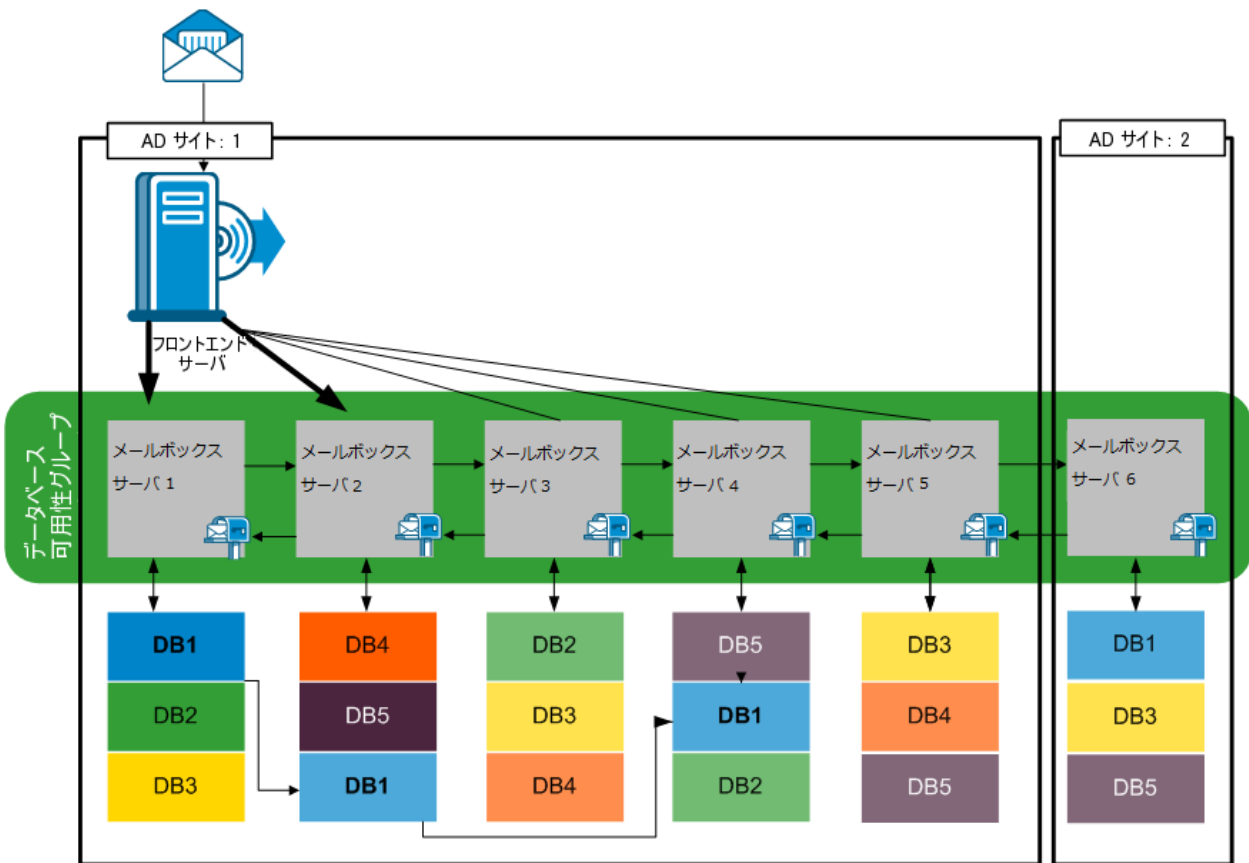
AD サイト: 1

AD サイト: 2

フロントエンド サーバ

データベース 可用性グループ

メールボックス サーバ 1

メールボックス サーバ 2

メールボックス サーバ 3

メールボックス サーバ 4

メールボックス サーバ 5

メールボックス サーバ 6

DB1
DB2
DB3

DB4
DB5
DB1

DB2
DB3
DB4

DB5
DB1
DB2

DB3
DB4
DB5

DB1
DB3
DB5